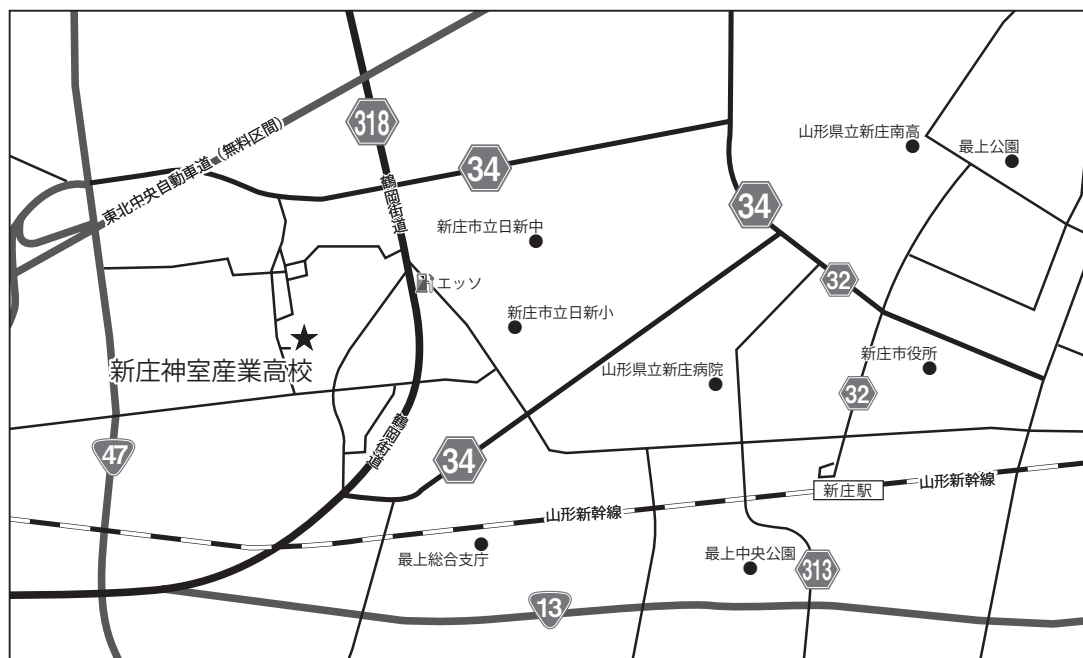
東北中央自動車道（無料区間）
318
34
鶴岡街道
山形県立新庄南高
最上公園
新庄市立日新中
34
エッソ
32
新庄市立日新小
★
新庄神室産業高校
新庄市役所
山形県立新庄病院
32
47
鶴岡街道
34
新庄駅
山形新幹線
山形新幹線
最上総合支庁
最上中央公園
313
13